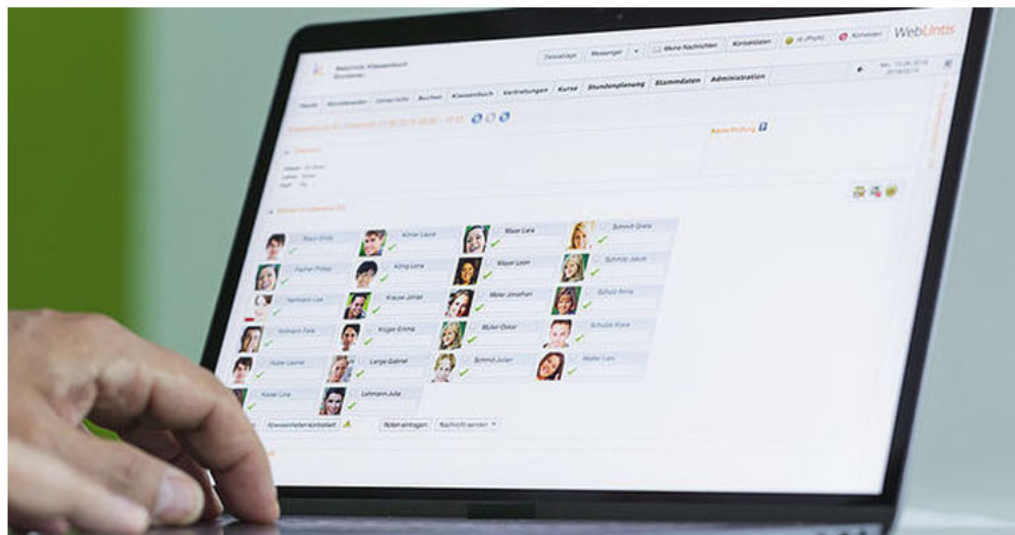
WebUntis

Webuntis Klassenbuch

Dateiablage | Messenger | Meine Nachrichten | Kontaktdaten | Abmelden

Heute | Unterricht | Buchen | Klassenbuch | Vertretungen | Kurse | Stundenplanung | Stammdaten | Administration

Keine Prüfung

Braun Emily | Fischer Philipp | Hermann Lea | Hofmann Paula | Huber Leonie | Kaiser Lina
Köhler Laura | König Lena | Krause Jonas | Krüger Emma | Lange Gabriel | Lehmann Julia
Maier Lara | Meyer Leon | Meier Jonathan | Müller Oskar | Schmid Julian
Schmidt Greta | Schmitz Jakob | Scholz Anna | Schulze Klara | Weber Lars

Abwesenheiten kontrolliert | Noten eintragen | Nachrichten